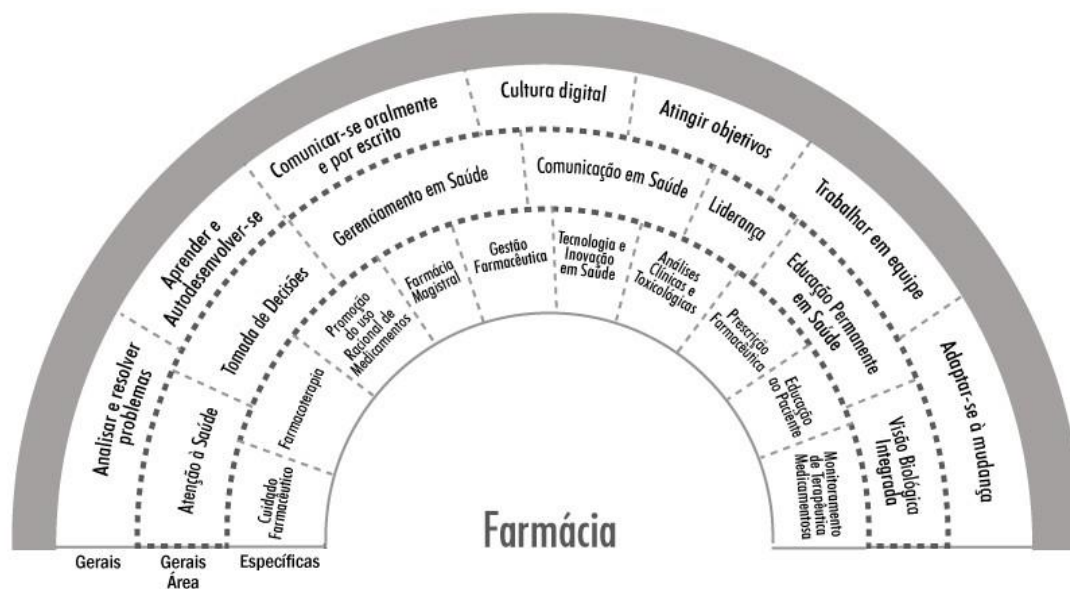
Analisar e resolver problemas

Aprender e Autodesenvolver-se

Comunicar-se oralmente e por escrito

Cultura digital

Atingir objetivos

Trabalhar em equipe

Adaptar-se à mudança

Atenção à Saúde

Tomada de Decisões

Gerenciamento em Saúde

Comunicação em Saúde

Liderança

Educação Permanente em Saúde

Visão Biológica Integrada

Cuidado Farmacêutico

Farmacoterapia

Promoção do uso Racional de Medicamentos

Farmácia Magistral

Gestão Farmacêutica

Tecnologia e Inovação em Saúde

Análises Clínicas e Toxicológicas

Prescrição Farmacêutica

Educação ao Paciente

Monitoramento de Terapêutica Medicamentosa

Farmácia

Gerais

Gerais Área

Específicas